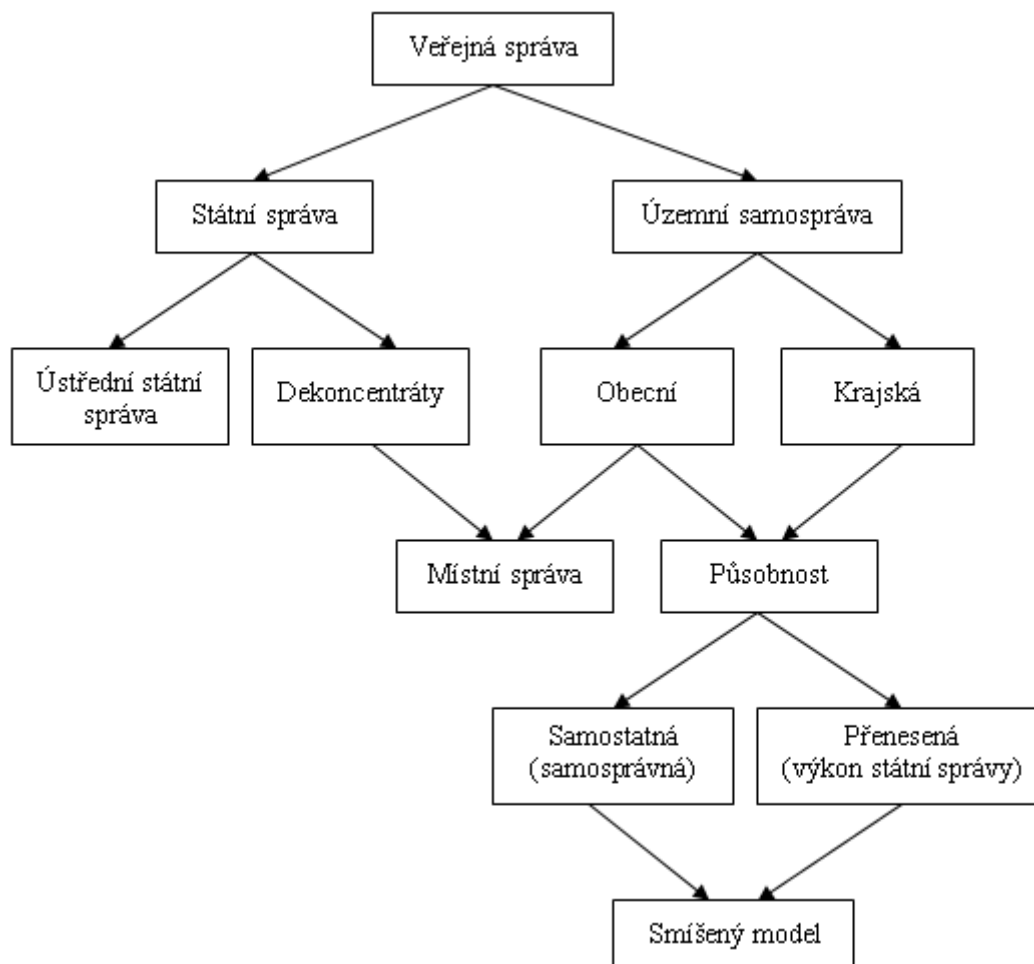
Veřejná správa

Státní správa

Územní samospráva

Ústřední státní správa

Dekoncentráty

Obecní

Krajská

Místní správa

Působnost

Samostatná (samosprávná)

Přenesená (výkon státní správy)

Smíšený model